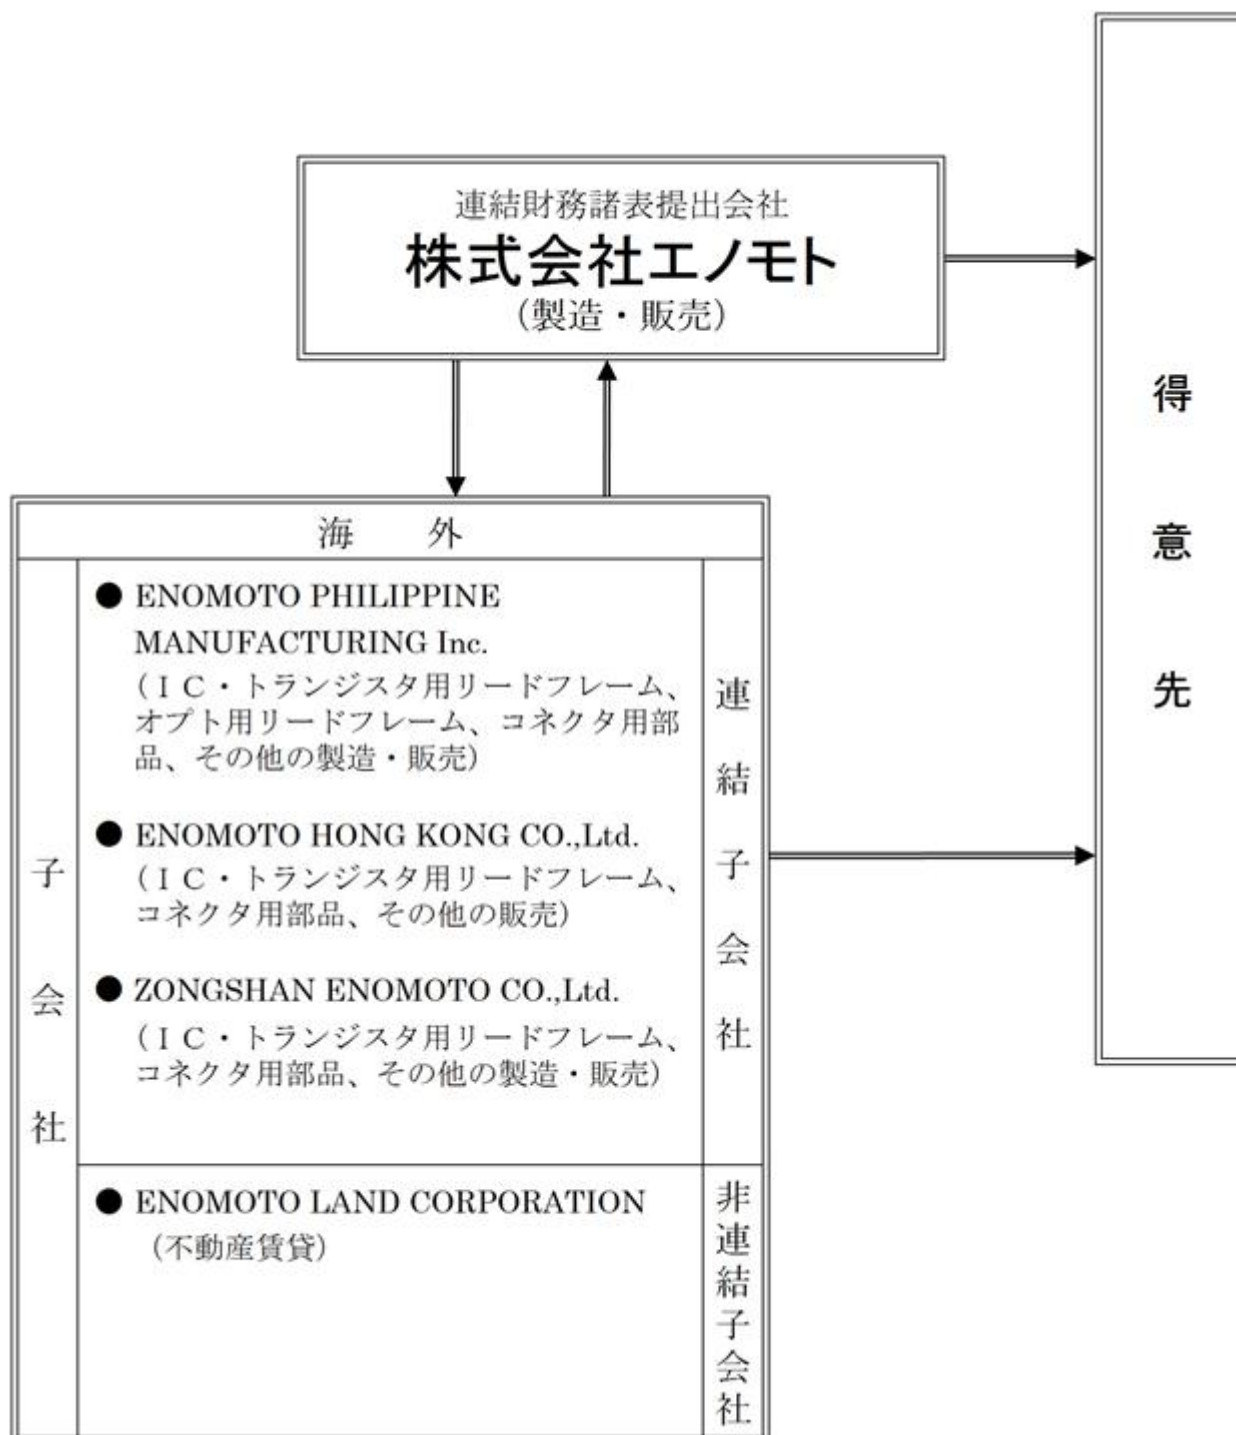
連結財務諸表提出会社
株式会社エノモト
（製造・販売）

得意先

海　外

子会社

● ENOMOTO PHILIPPINE MANUFACTURING Inc.
（ＩＣ・トランジスタ用リードフレーム、オプト用リードフレーム、コネクタ用部品、その他の製造・販売）

● ENOMOTO HONG KONG CO.,Ltd.
（ＩＣ・トランジスタ用リードフレーム、コネクタ用部品、その他の販売）

● ZONGSHAN ENOMOTO CO.,Ltd.
（ＩＣ・トランジスタ用リードフレーム、コネクタ用部品、その他の製造・販売）

連結子会社

● ENOMOTO LAND CORPORATION
（不動産賃貸）

非連結子会社